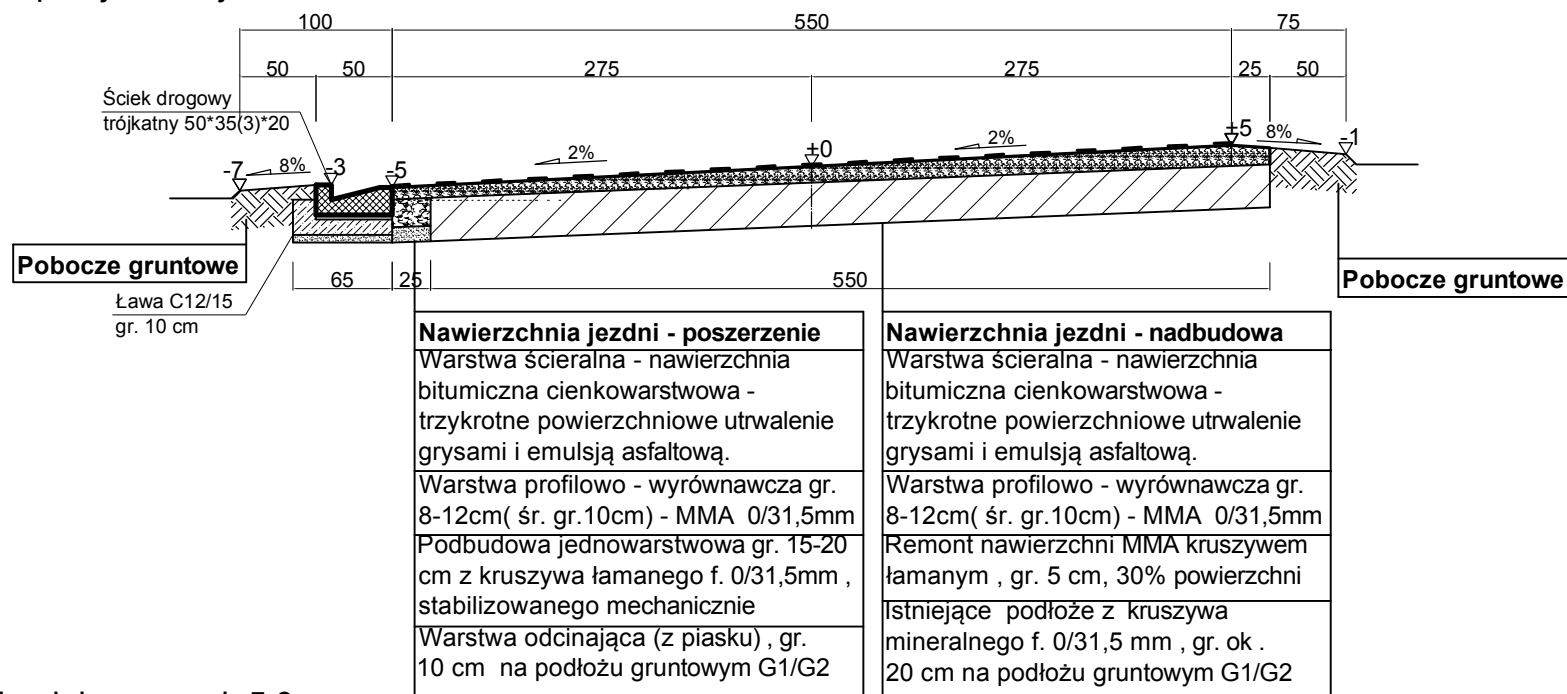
100
550
75
50
50
275
275
25
50
Ściek drogowy trójkatny 50*35(3)*20
-7
8%
-3
-5
2%
±0
2%
+5
8%
-1
Pobocze gruntowe
65
25
550
Pobocze gruntowe
Ława C12/15 gr. 10 cm

| Nawierzchnia jezdni - poszerzenie |
|---|
| Warstwa ścieralna - nawierzchnia bitumiczna cienkowarstwowa - trzykrotne powierzchniowe utrwalenie grysami i emulsją asfaltową. |
| Warstwa profilowo - wyrównawcza gr. 8-12cm( śr. gr.10cm) - MMA 0/31,5mm |
| Podbudowa jednowarstwowa gr. 15-20 cm z kruszywa łamanego f. 0/31,5mm , stabilizowanego mechanicznie |
| Warstwa odcinająca (z piasku) , gr. 10 cm na podłożu gruntowym G1/G2 |

| Nawierzchnia jezdni - nadbudowa |
|---|
| Warstwa ścieralna - nawierzchnia bitumiczna cienkowarstwowa - trzykrotne powierzchniowe utrwalenie grysami i emulsją asfaltową. |
| Warstwa profilowo - wyrównawcza gr. 8-12cm( śr. gr.10cm) - MMA 0/31,5mm |
| Remont nawierzchni MMA kruszywem łamanym , gr. 5 cm, 30% powierzchni |
| Istniejące podłoże z kruszywa mineralnego f. 0/31,5 mm , gr. ok . 20 cm na podłożu gruntowym G1/G2 |